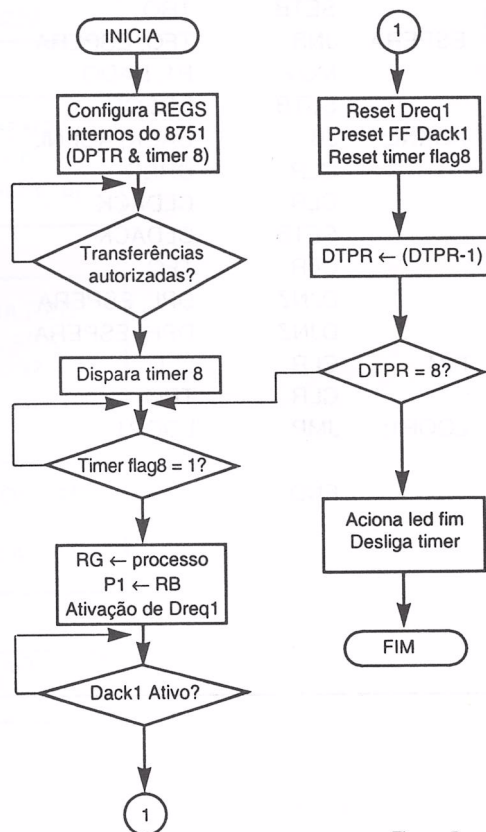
INICIA

Configura REGS internos do 8751 (DPTR & timer 8)

Transferências autorizadas?

Dispara timer 8

Timer flag8 = 1?

RG ← processo
P1 ← RB
Ativação de Dreq1

Dack1 Ativo?

1

1

Reset Dreq1
Preset FF Dack1
Reset timer flag8

DTPR ← (DTPR-1)

DTPR = 8?

Aciona led fim
Desliga timer

FIM